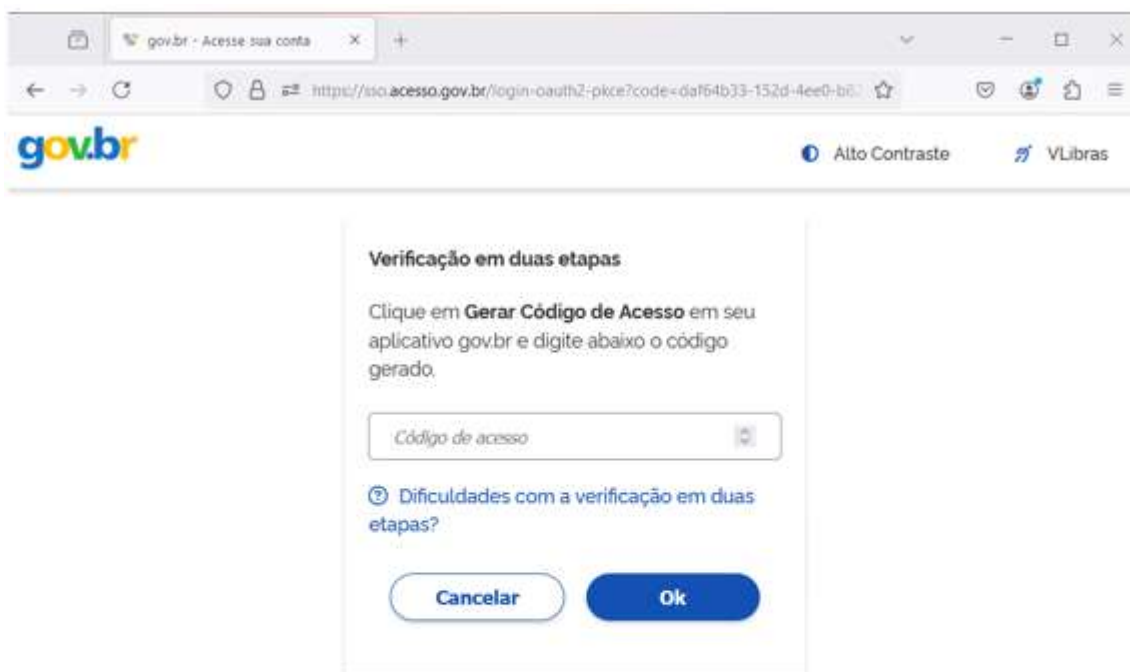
gov.br - Acesse sua conta

https://sso.acesso.gov.br/login-oauth2-pkce?code=daf64b33-152d-4ee0-b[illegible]

gov.br

Alto Contraste

VLibras

Verificação em duas etapas

Clique em **Gerar Código de Acesso** em seu aplicativo gov.br e digite abaixo o código gerado.

Código de acesso

Dificuldades com a verificação em duas etapas?

Cancelar

Ok